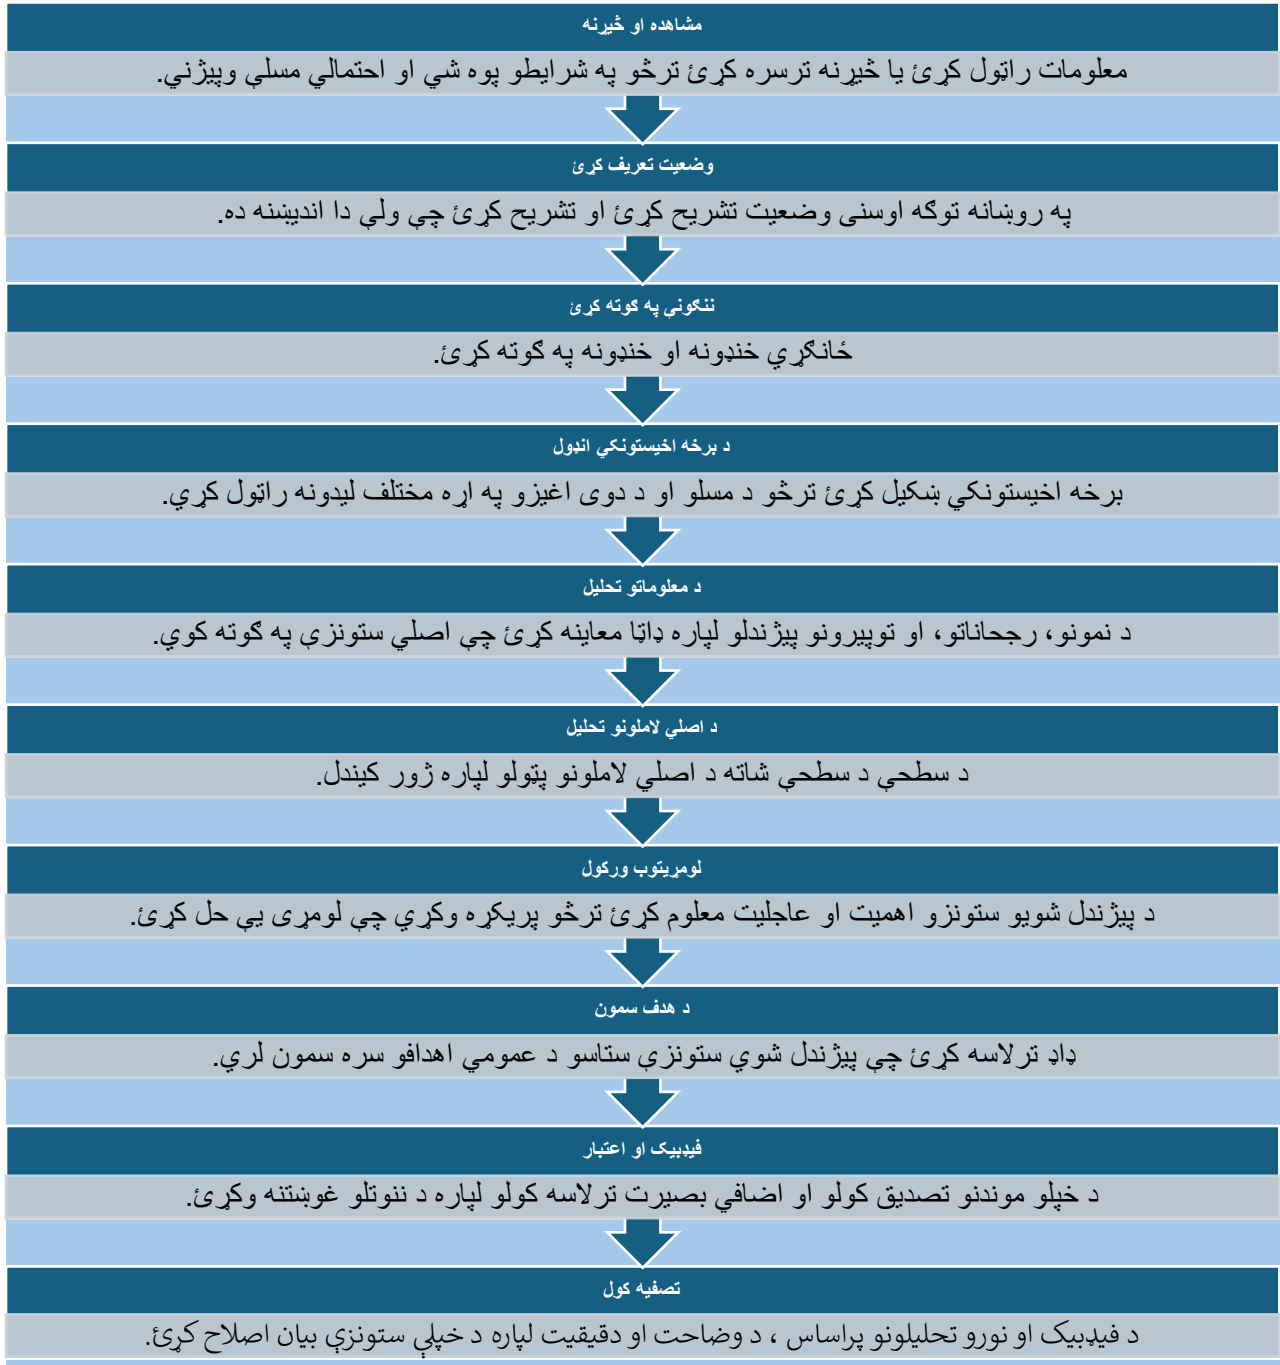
مشاهده او څېړنه

معلومات راټول کړئ یا څېړنه ترسره کړئ ترڅو په شرایطو پوه شي او احتمالي مسلې وپيژني.

وضعیت تعریف کړئ

په روښانه توګه اوسنی وضعیت تشریح کړئ او تشریح کړئ چې ولې دا اندیښنه ده.

ننګونې په ګوته کړئ

ځانګړي خنډونه او خنډونه په ګوته کړئ.

د برخه اخیستونکي اندول

برخه اخیستونکي ښکيل کړئ ترڅو د مسلو او د دوی اغیزو په اړه مختلف لیدونه راټول کړي.

د معلوماتو تحلیل

د نمونو، رجحاناتو، او توپیرونو پیژندلو لپاره ډاټا معاينه کړئ چې اصلي ستونزې په ګوته کوي.

د اصلي لاملونو تحلیل

د سطحي د سطحي شاته د اصلي لاملونو پټولو لپاره ژور کیندل.

لومړیتوب ورکول

د پیژندل شویو ستونزو اهمیت او عاجلیت معلوم کړئ ترڅو پریکړه وکړي چې لومړی یې حل کړئ.

د هدف سمون

ډاډ ترلاسه کړئ چې پیژندل شوي ستونزې ستاسو د عمومي اهدافو سره سمون لري.

فیډبیک او اعتبار

د خپلو موندنو تصدیق کولو او اضافي بصیرت ترلاسه کولو لپاره د ننوتلو غوښتنه وکړئ.

تصفیه کول

د فیډبیک او نورو تحلیلونو پراساس ، د وضاحت او دقیقیت لپاره د خپلې ستونزې بیان اصلاح کړئ.